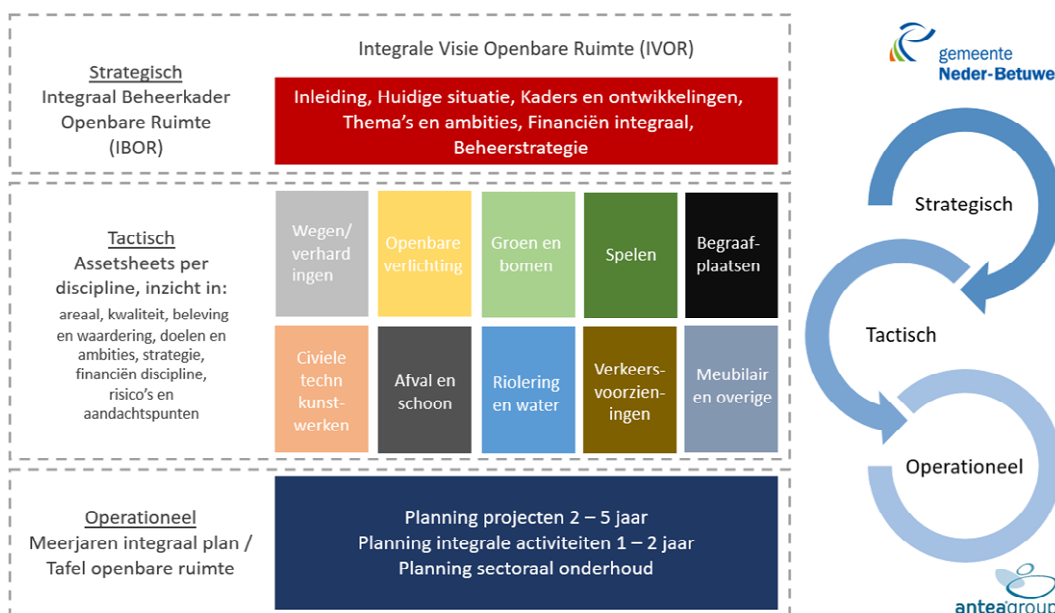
Strategisch
Integraal Beheerkader Openbare Ruimte (IBOR)

Integrale Visie Openbare Ruimte (IVOR)

Inleiding, Huidige situatie, Kaders en ontwikkelingen, Thema's en ambities, Financiën integraal, Beheerstrategie

Tactisch
Assetsheets per discipline, inzicht in:
areaal, kwaliteit, beleving en waardering, doelen en ambities, strategie, financiën discipline, risico's en aandachtspunten

| Wegen/ verhard ingen | Openbare verlichting | Groen en bomen | Spelen | Begraaf-plaatsen |
|---|---|---|---|---|
| Civiele techn kunst-werken | Afval en schoon | Riolering en water | Verkeers-voorzien-ingen | Meubilair en overige |

Operationeel
Meerjaren integraal plan / Tafel openbare ruimte

Planning projecten 2 – 5 jaar
Planning integrale activiteiten 1 – 2 jaar
Planning sectoraal onderhoud

gemeente
Neder-Betuwe

Strategisch
Tactisch
Operationeel

anteagroup